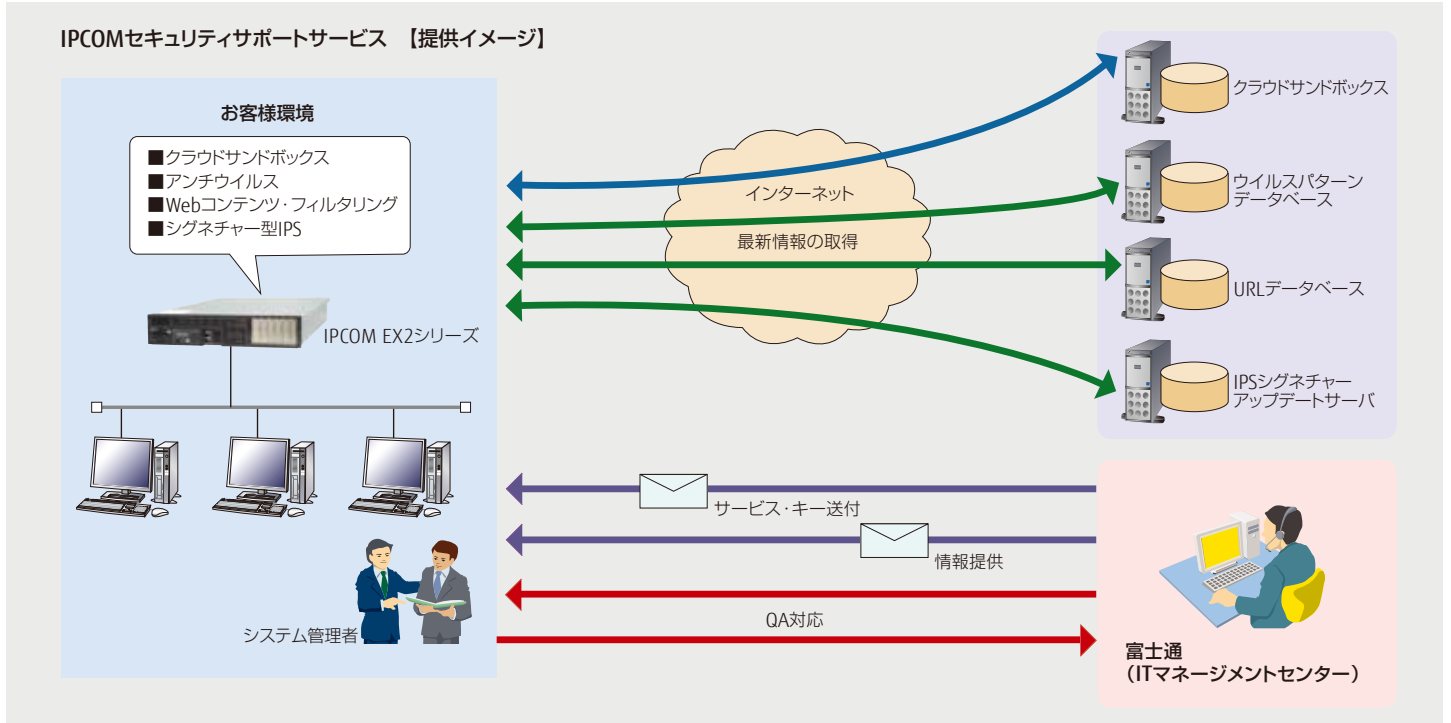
IPCOMセキュリティサポートサービス 【提供イメージ】

お客様環境

■クラウドサンドボックス
■アンチウイルス
■Webコンテンツ・フィルタリング
■シグネチャー型IPS

IPCOM EX2シリーズ

システム管理者

インターネット

最新情報の取得

クラウドサンドボックス

ウイルスパターンデータベース

URLデータベース

IPSシグネチャーアップデートサーバ

サービス・キー送付

情報提供

QA対応

富士通
（ITマネージメントセンター）